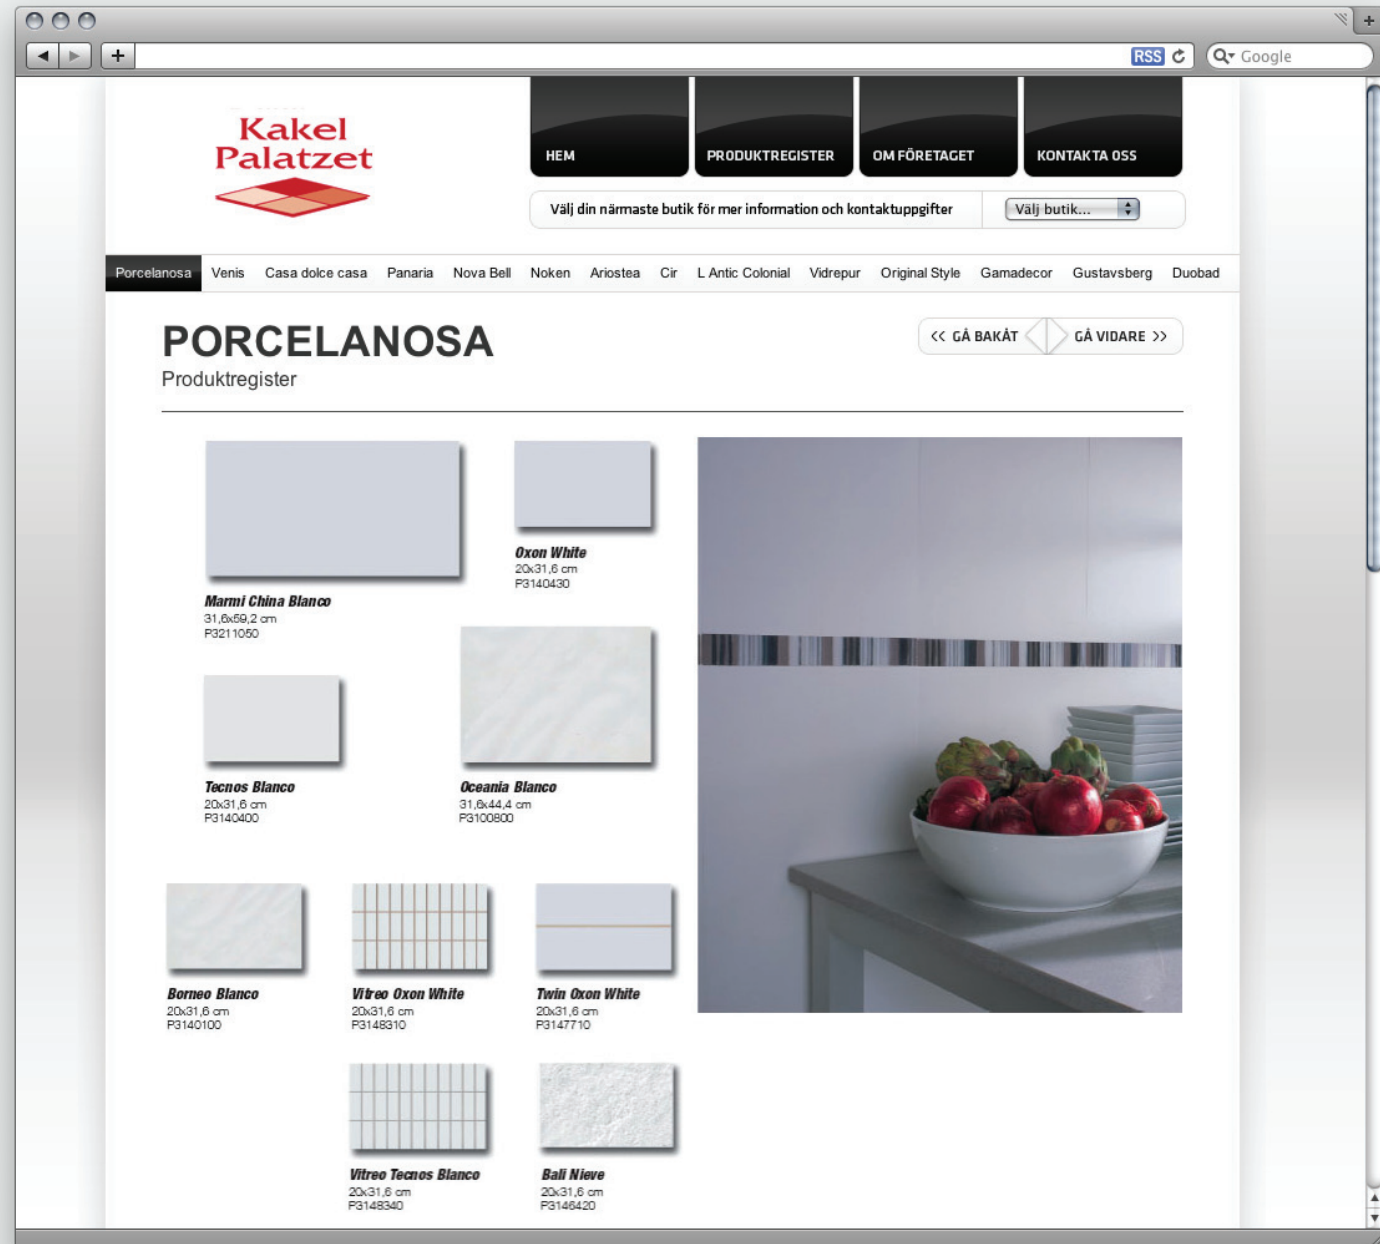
RSS Google

Kakel Palatzet

HEM PRODUKTREGISTER OM FÖRETAGET KONTAKTA OSS

Välj din närmaste butik för mer information och kontaktuppgifter Välj butik...

Porcelanosa Venis Casa dolce casa Panaria Nova Bell Noken Ariostea Cir L Antic Colonial Vidrepur Original Style Gamadecor Gustavsberg Duobad

PORCELANOSA
Produktregister

<< GÅ BAKÅT GÅ VIDARE >>

Marmi China Blanco
31,6x59,2 cm
P3211050

Oxon White
20x31,6 cm
P3140430

Tecnos Blanco
20x31,6 cm
P3140400

Oceania Blanco
31,6x44,4 cm
P3100800

Borneo Blanco
20x31,6 cm
P3140100

Vitreo Oxon White
20x31,6 cm
P3148310

Twin Oxon White
20x31,6 cm
P3147710

Vitreo Tecnos Blanco
20x31,6 cm
P3148340

Bali Nieve
20x31,6 cm
P3146420